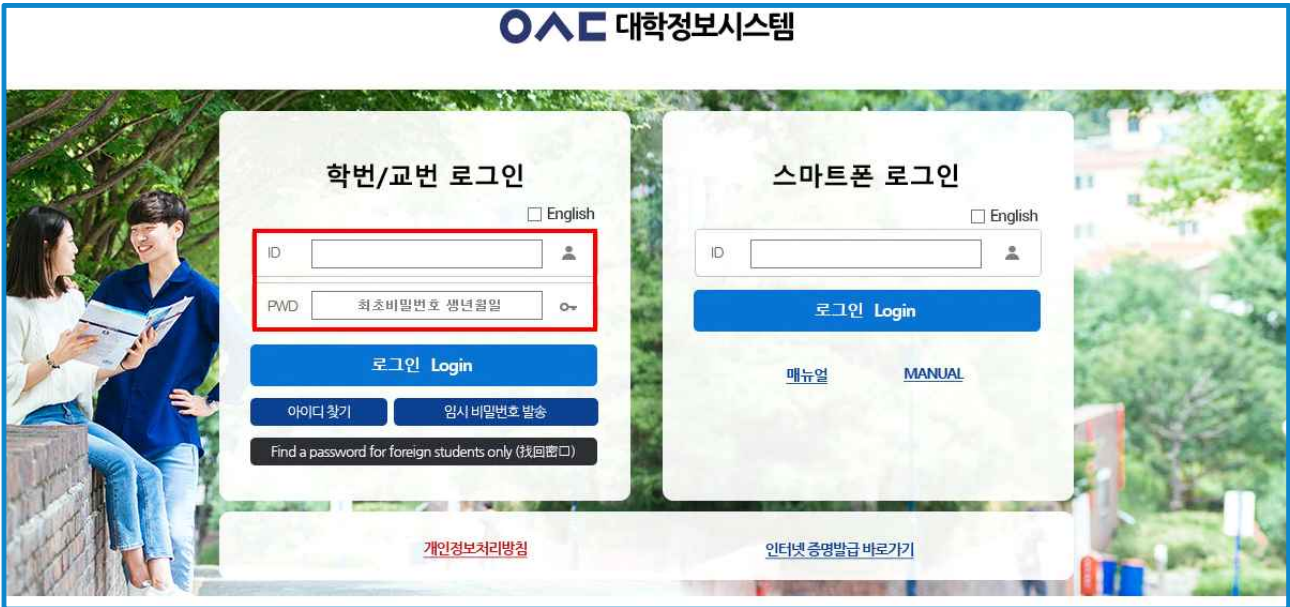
OㅅC 대학정보시스템

학번/교번 로그인

English

ID

PWD 최초비밀번호 생년월일

로그인 Login

아이디 찾기

임시 비밀번호 발송

Find a password for foreign students only (找回密口)

스마트폰 로그인

English

ID

로그인 Login

매뉴얼

MANUAL

개인정보처리방침

인터넷 증명발급 바로가기